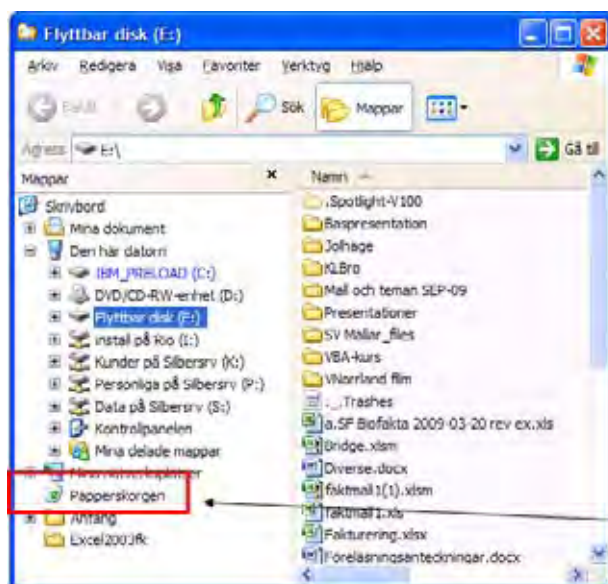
Flyttbar disk (F:)

Arkiv Redigera Visa Favoriter Verktyg Hjälp

Bakåt Sök Mappar

Adress F:\ Gå till

Mappar

Namn

Skrivbord
Mina dokument
Den här datorn
IBM_PRELOAD (C:)
DVD/CD-RW-enhet (D:)
Flyttbar disk (F:)
install på Rio (I:)
Kunder på Silbersrv (K:)
Personliga på Silbersrv (P:)
Data på Silbersrv (S:)
Kontrollpanelen
Mina delade mappar
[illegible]
Papperskorgen
Anfang
Excel2003fk

.Spotlight-V100
Baspresentation
Jolhage
KLBro
Mall och teman SLP-09
Presentationer
SV Mallar_files
VBA-kurs
VNorrland film
._.Trashes
a.SF Biofakta 2009-03-20 rev ex.xls
Bridge.xlsm
Diverse.docx
fiskmall1(1).xlsm
fiskmall1.xls
Fakturering.xlsx
Föreläsningsanteckningar.docx